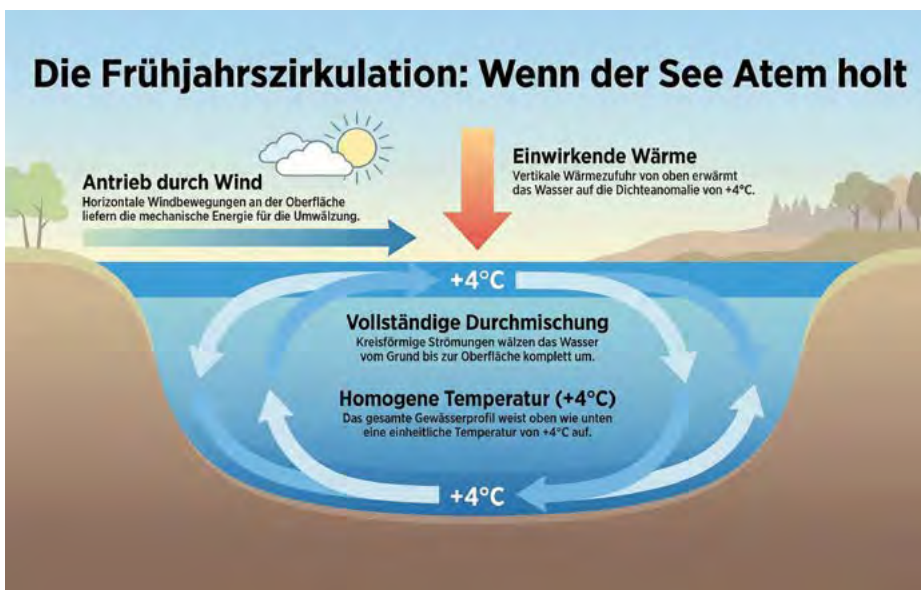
Die Frühjahrszirkulation: Wenn der See Atem holt

Antrieb durch Wind
Horizontale Windbewegungen an der Oberfläche liefern die mechanische Energie für die Umwälzung.

Einwirkende Wärme
Vertikale Wärmezufuhr von oben erwärmt das Wasser auf die Dichteanomalie von +4°C.

+4°C

Vollständige Durchmischung
Kreisförmige Strömungen wälzen das Wasser vom Grund bis zur Oberfläche komplett um.

Homogene Temperatur (+4°C)
Das gesamte Gewässerprofil weist oben wie unten eine einheitliche Temperatur von +4°C auf.

+4°C